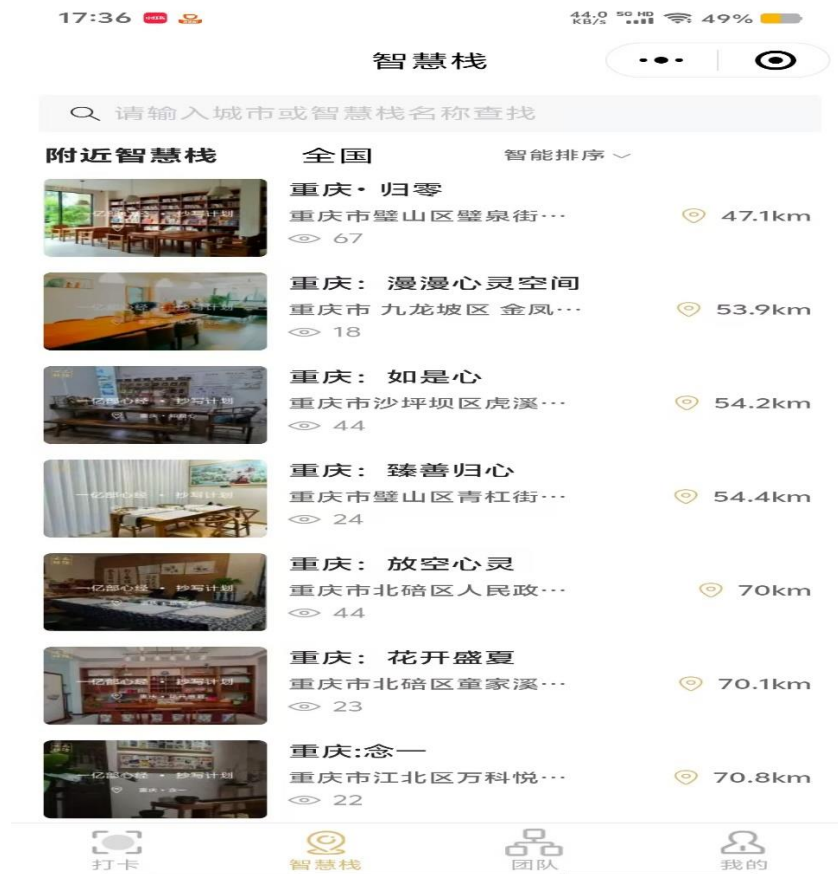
17:36 44.0 KB/s 5G HD 49%

智慧栈

请输入城市或智慧栈名称查找

附近智慧栈 全国 智能排序

重庆· 归零
重庆市璧山区璧泉街···
47.1km
67

重庆： 漫漫心灵空间
重庆市 九龙坡区 金凤···
53.9km
18

重庆： 如是心
重庆市沙坪坝区虎溪···
54.2km
44

重庆： 臻善归心
重庆市璧山区青杠街···
54.4km
24

重庆： 放空心灵
重庆市北碚区人民政···
70km
44

重庆： 花开盛夏
重庆市北碚区童家溪···
70.1km
23

重庆:念一
重庆市江北区万科悦···
70.8km
22

打卡 智慧栈 团队 我的